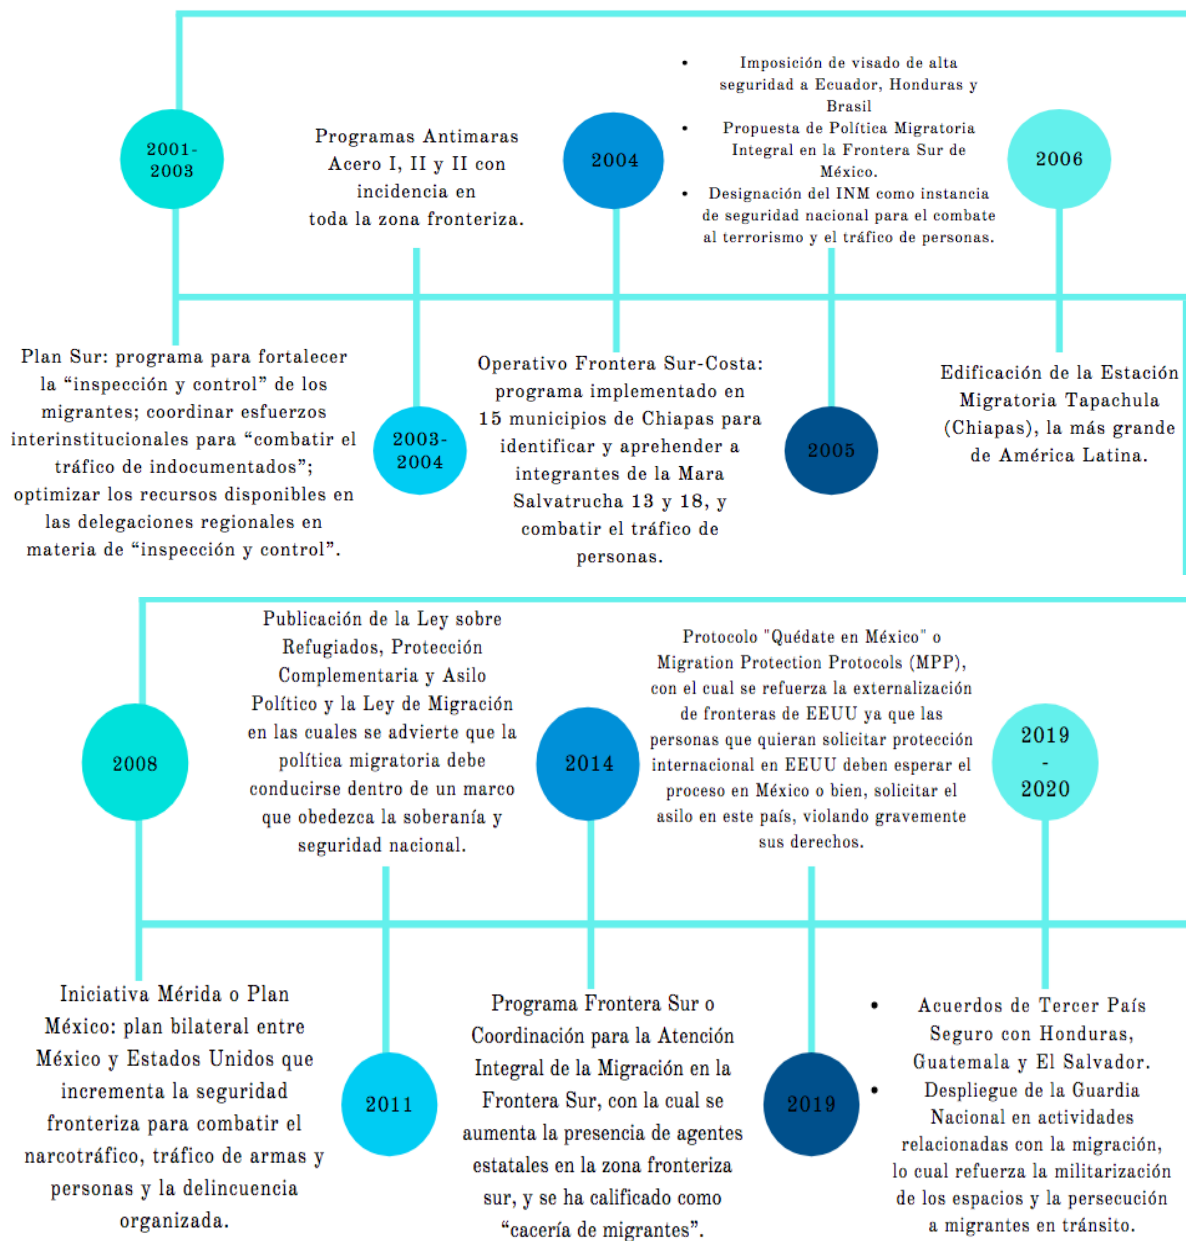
2001-2003

Programas Antimaras Acero I, II y II con incidencia en toda la zona fronteriza.

2004

• Imposición de visado de alta seguridad a Ecuador, Honduras y Brasil
• Propuesta de Política Migratoria Integral en la Frontera Sur de México.
• Designación del INM como instancia de seguridad nacional para el combate al terrorismo y el tráfico de personas.

2006

Plan Sur: programa para fortalecer la “inspección y control” de los migrantes; coordinar esfuerzos interinstitucionales para “combatir el tráfico de indocumentados”; optimizar los recursos disponibles en las delegaciones regionales en materia de “inspección y control”.

2003-2004

Operativo Frontera Sur-Costa: programa implementado en 15 municipios de Chiapas para identificar y aprehender a integrantes de la Mara Salvatrucha 13 y 18, y combatir el tráfico de personas.

2005

Edificación de la Estación Migratoria Tapachula (Chiapas), la más grande de América Latina.

2008

Publicación de la Ley sobre Refugiados, Protección Complementaria y Asilo Político y la Ley de Migración en las cuales se advierte que la política migratoria debe conducirse dentro de un marco que obedezca la soberanía y seguridad nacional.

2014

Protocolo "Quédate en México" o Migration Protection Protocols (MPP), con el cual se refuerza la externalización de fronteras de EEUU ya que las personas que quieran solicitar protección internacional en EEUU deben esperar el proceso en México o bien, solicitar el asilo en este país, violando gravemente sus derechos.

2019 - 2020

Iniciativa Mérida o Plan México: plan bilateral entre México y Estados Unidos que incrementa la seguridad fronteriza para combatir el narcotráfico, tráfico de armas y personas y la delincuencia organizada.

2011

Programa Frontera Sur o Coordinación para la Atención Integral de la Migración en la Frontera Sur, con la cual se aumenta la presencia de agentes estatales en la zona fronteriza sur, y se ha calificado como “cacería de migrantes”.

2019

• Acuerdos de Tercer País Seguro con Honduras, Guatemala y El Salvador.
• Despliegue de la Guardia Nacional en actividades relacionadas con la migración, lo cual refuerza la militarización de los espacios y la persecución a migrantes en tránsito.